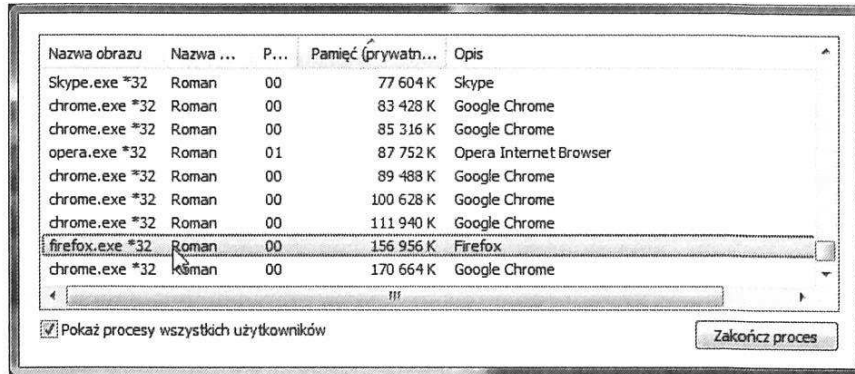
| Nazwa obrazu | Nazwa ... | P... | Pamięć (prywatn... | Opis |
|---|---|---|---|---|
| Skype.exe *32 | Roman | 00 | 77 604 K | Skype |
| chrome.exe *32 | Roman | 00 | 83 428 K | Google Chrome |
| chrome.exe *32 | Roman | 00 | 85 316 K | Google Chrome |
| opera.exe *32 | Roman | 01 | 87 752 K | Opera Internet Browser |
| chrome.exe *32 | Roman | 00 | 89 488 K | Google Chrome |
| chrome.exe *32 | Roman | 00 | 100 628 K | Google Chrome |
| chrome.exe *32 | Roman | 00 | 111 940 K | Google Chrome |
| firefox.exe *32 | Roman | 00 | 156 956 K | Firefox |
| chrome.exe *32 | Roman | 00 | 170 664 K | Google Chrome |

Pokaż procesy wszystkich użytkowników

Zakończ proces